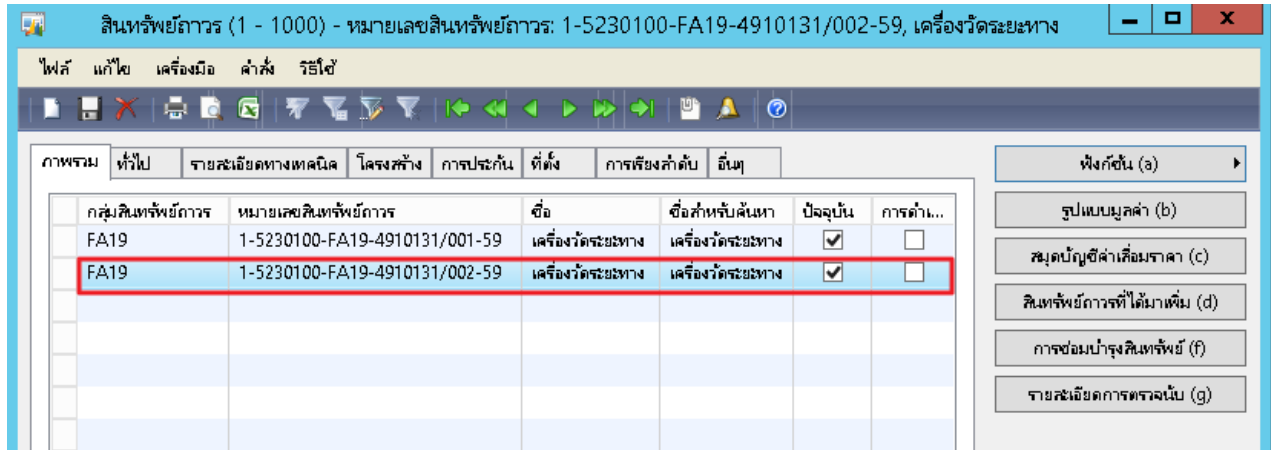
สินทรัพย์ถาวร (1 - 1000) - หมายเลขสินทรัพย์ถาวร: 1-5230100-FA19-4910131/002-59, เครื่องวัดระยะทาง

ไฟล์ แก้ไข เครื่องมือ คำสั่ง วิธีใช้

ภาพรวม | ทั่วไป | รายละเอียดทางเทคนิค | โครงสร้าง | การประกัน | ที่ตั้ง | การเรียงลำดับ | อื่นๆ

| กลุ่มสินทรัพย์ถาวร | หมายเลขสินทรัพย์ถาวร | ชื่อ | ชื่อสำหรับค้นหา | ปัจจุบัน | การดำ... |
|---|---|---|---|---|---|
| FA19 | 1-5230100-FA19-4910131/001-59 | เครื่องวัดระยะทาง | เครื่องวัดระยะทาง | ☑ | ☐ |
| FA19 | 1-5230100-FA19-4910131/002-59 | เครื่องวัดระยะทาง | เครื่องวัดระยะทาง | ☑ | ☐ |

ฟังก์ชัน (a)
รูปแบบมูลค่า (b)
สมุดบัญชีค่าเสื่อมราคา (c)
สินทรัพย์ถาวรที่ได้มาเพิ่ม (d)
การซ่อมบำรุงสินทรัพย์ (f)
รายละเอียดการตรวจนับ (g)